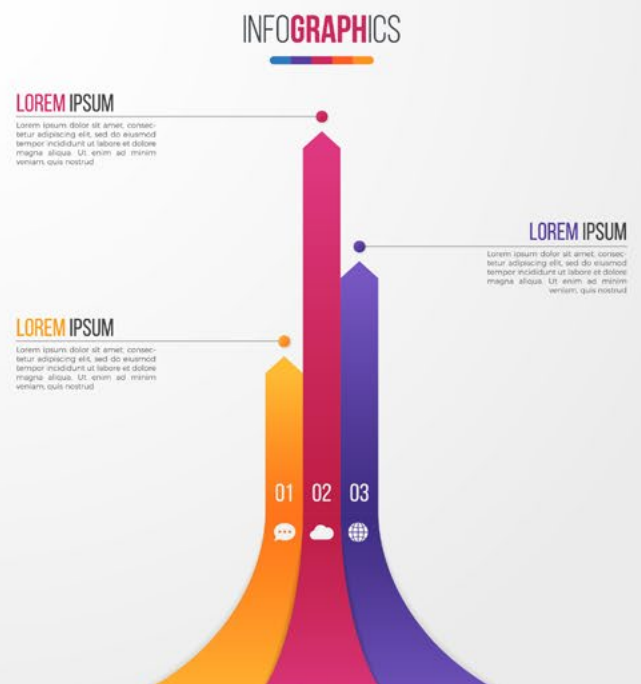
INFOGRAPHICS

LOREM IPSUM

Lorem ipsum dolor sit amet, consectetur adipiscing elit, sed do eiusmod tempor incididunt ut labore et dolore magna aliqua. Ut enim ad minim veniam, quis nostrud

LOREM IPSUM

Lorem ipsum dolor sit amet, consectetur adipiscing elit, sed do eiusmod tempor incididunt ut labore et dolore magna aliqua. Ut enim ad minim veniam, quis nostrud

LOREM IPSUM

Lorem ipsum dolor sit amet, consectetur adipiscing elit, sed do eiusmod tempor incididunt ut labore et dolore magna aliqua. Ut enim ad minim veniam, quis nostrud

01 02 03